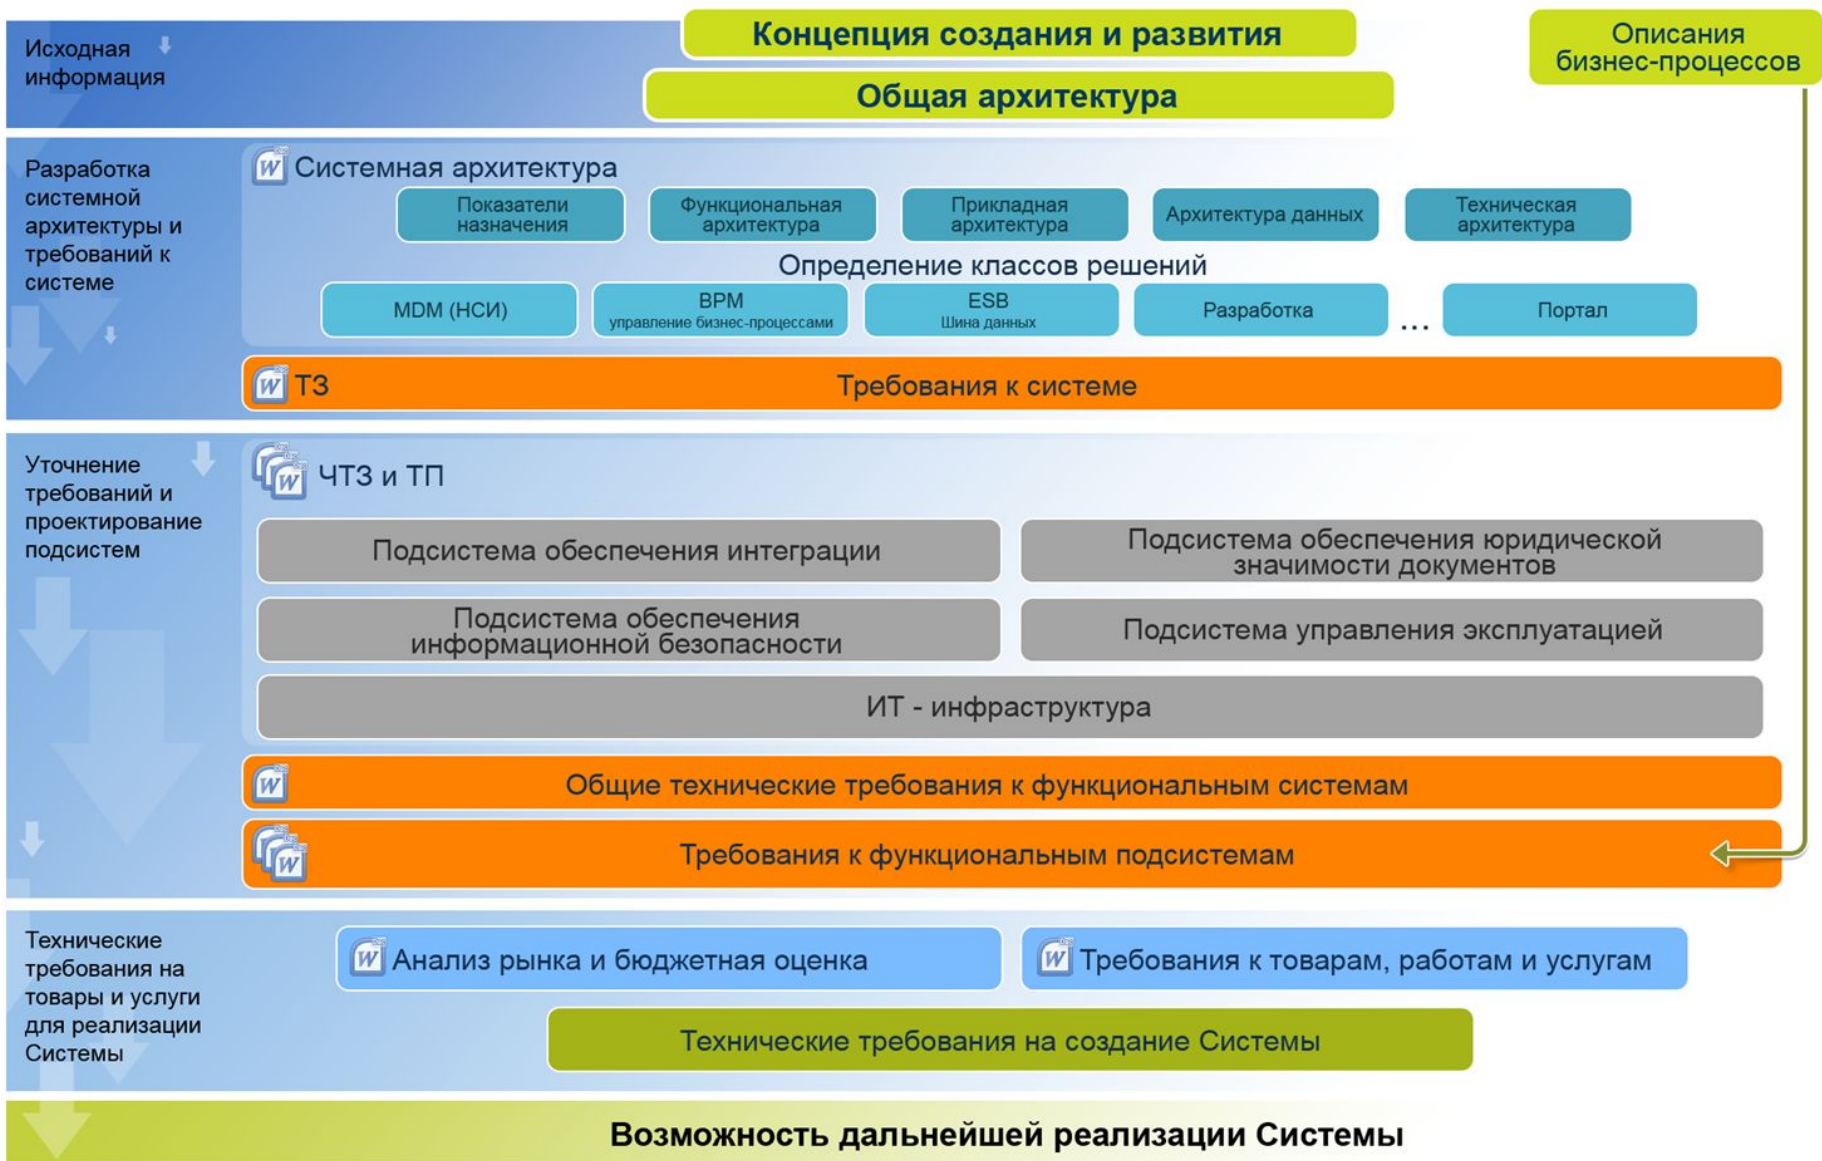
Исходная информация

Концепция создания и развития

Общая архитектура

Описания бизнес-процессов

Разработка системной архитектуры и требований к системе

Системная архитектура

Показатели назначения

Функциональная архитектура

Прикладная архитектура

Архитектура данных

Техническая архитектура

Определение классов решений

MDM (НСИ)

BPM
управление бизнес-процессами

ESB
Шина данных

Разработка

...

Портал

ТЗ

Требования к системе

Уточнение требований и проектирование подсистем

ЧТЗ и ТП

Подсистема обеспечения интеграции

Подсистема обеспечения юридической значимости документов

Подсистема обеспечения информационной безопасности

Подсистема управления эксплуатацией

ИТ - инфраструктура

Общие технические требования к функциональным системам

Требования к функциональным подсистемам

Технические требования на товары и услуги для реализации Системы

Анализ рынка и бюджетная оценка

Требования к товарам, работам и услугам

Технические требования на создание Системы

Возможность дальнейшей реализации Системы